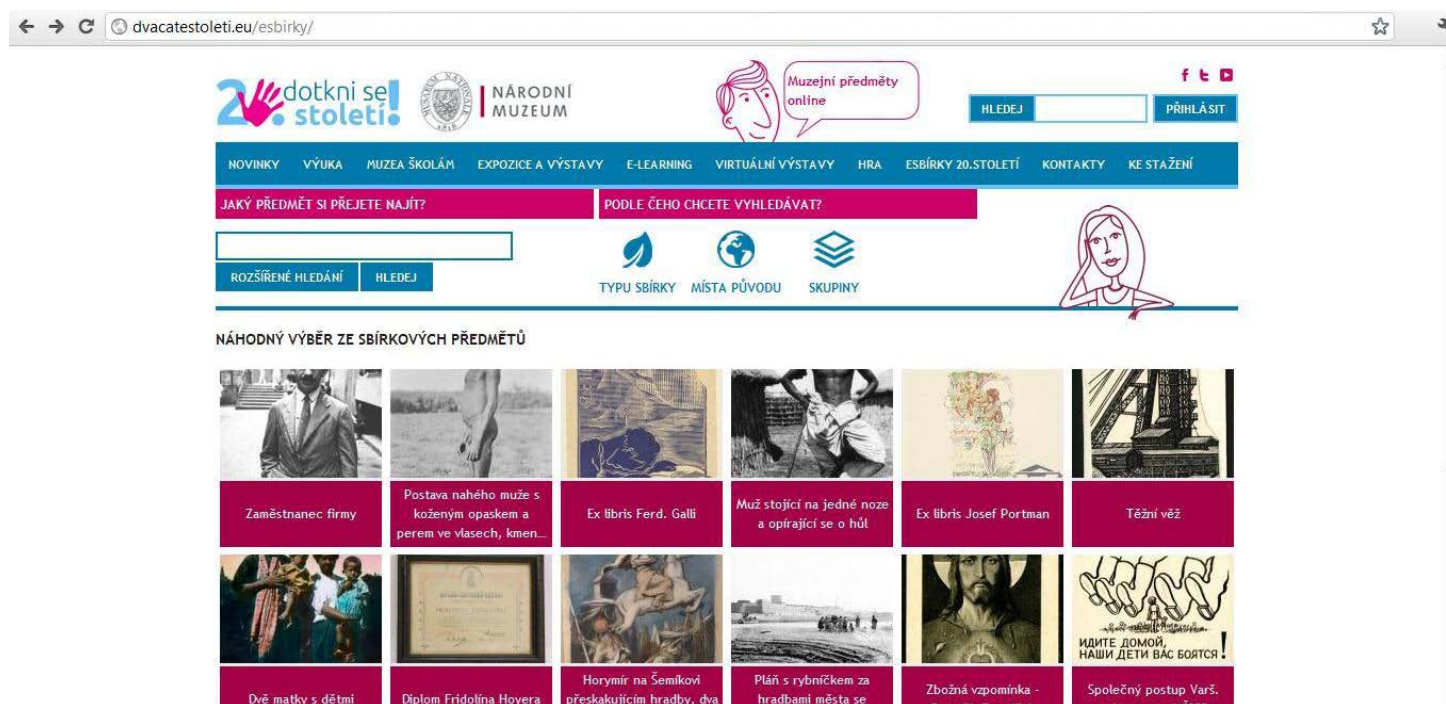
dvacatestoleti.eu/esbirky/

dotkni se! 20. století!

NÁRODNÍ MUZEUM

Muzejní předměty online

HLEDEJ

PŘIHLÁSIT

NOVINKY VÝUKA MUZEA ŠKOLÁM EXPOZICE A VÝSTAVY E-LEARNING VIRTUÁLNÍ VÝSTAVY HRA ESBÍRKY 20.STOLETÍ KONTAKTY KE STAŽENÍ

JAKÝ PŘEDMĚT SI PŘEJETE NAJÍT?

PODLE ČEHO CHCETE VYHLEDÁVAT?

ROZŠÍŘENÉ HLEDÁNÍ HLEDEJ

TYPU SBÍRKY MÍSTA PŮVODU SKUPINY

NÁHODNÝ VÝBĚR ZE SBÍRKOVÝCH PŘEDMĚTŮ

Zaměstnanec firmy

Postava nahého muže s koženým opaskem a perem ve vlasech, kmen...

Ex libris Ferd. Galli

Muž stojící na jedné noze a opírající se o hůl

Ex libris Josef Portman

Těžní věž

ИДИТЕ ДОМОЙ, НАШИ ДЕТИ ВАС БОЯТСЯ!

Dvě matky s dětmi

Diplom Fridolína Hovera

Horymír na Šemíkovi přeskakujícím hradby, dva

Pláň s rybníčkem za hradbami města se

Zbožná vzpomínka - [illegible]

Společný postup Varš. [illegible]